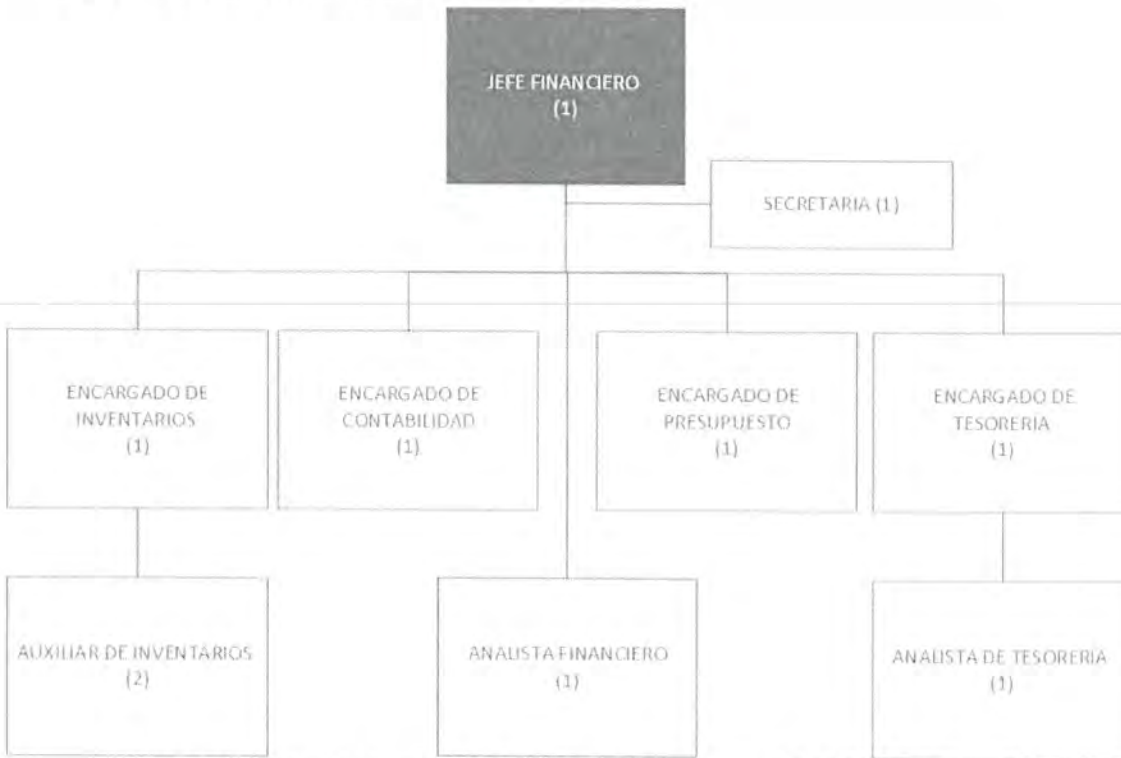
JEFE FINANCIERO
(1)

SECRETARIA (1)

ENCARGADO DE INVENTARIOS
(1)

ENCARGADO DE CONTABILIDAD
(1)

ENCARGADO DE PRESUPUESTO
(1)

ENCARGADO DE TESORERIA
(1)

AUXILIAR DE INVENTARIOS
(2)

ANALISTA FINANCIERO
(1)

ANALISTA DE TESORERIA
(1)